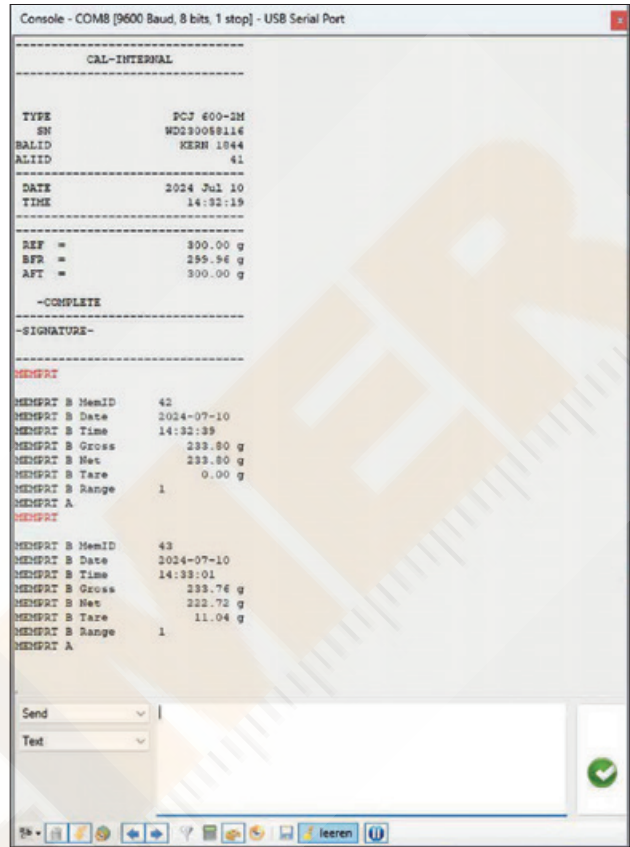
Console - COM8 [9600 Baud, 8 bits, 1 stop] - USB Serial Port

--------------------------------
CAL-INTERNAL
--------------------------------

TYPE PCJ 600-2M
SN WD230058116
BALID KERN 1844
ALIID 41
--------------------------------
DATE 2024 Jul 10
TIME 14:32:19
--------------------------------
REF = 300.00 g
BFR = 299.96 g
AFT = 300.00 g

-COMPLETE
--------------------------------
-SIGNATURE-

--------------------------------
MEMPRT

MEMPRT B MemID 42
MEMPRT B Date 2024-07-10
MEMPRT B Time 14:32:39
MEMPRT B Gross 233.80 g
MEMPRT B Net 233.80 g
MEMPRT B Tare 0.00 g
MEMPRT B Range 1
MEMPRT A
MEMPRT

MEMPRT B MemID 43
MEMPRT B Date 2024-07-10
MEMPRT B Time 14:33:01
MEMPRT B Gross 233.76 g
MEMPRT B Net 222.72 g
MEMPRT B Tare 11.04 g
MEMPRT B Range 1
MEMPRT A

Send
Text

leeren